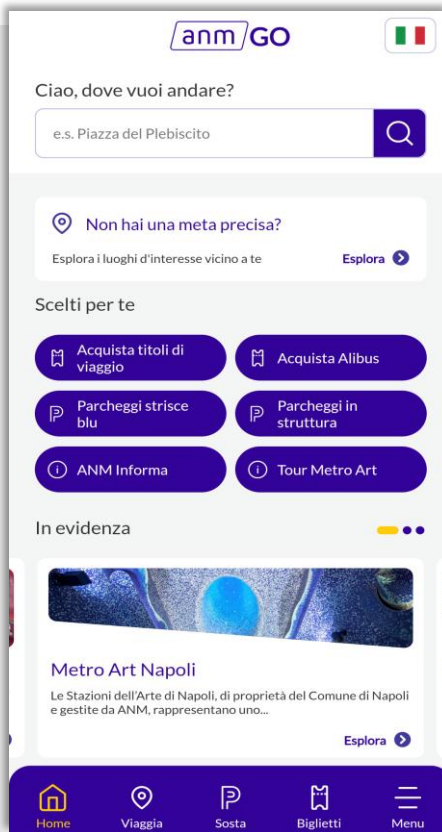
anm GO

Ciao, dove vuoi andare?

e.s. Piazza del Plebiscito

Non hai una meta precisa?

Esplora i luoghi d'interesse vicino a te

Esplora

Scelti per te

Acquista titoli di viaggio

Acquista Alibus

Parcheggi strisce blu

Parcheggi in struttura

ANM Informa

Tour Metro Art

In evidenza

Metro Art Napoli

Le Stazioni dell'Arte di Napoli, di proprietà del Comune di Napoli e gestite da ANM, rappresentano uno...

Esplora

Home

Viaggia

Sosta

Biglietti

Menu